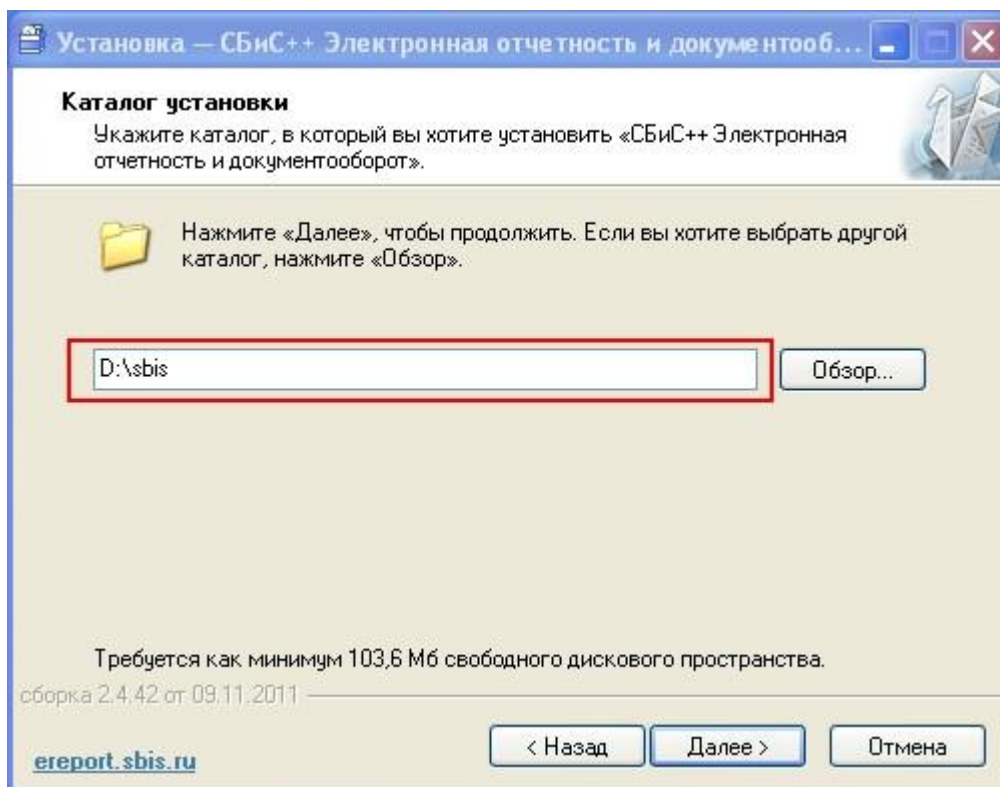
Установка — СБиС++ Электронная отчетность и документооб...

Каталог установки

Укажите каталог, в который вы хотите установить «СБиС++ Электронная отчетность и документооборот».

Нажмите «Далее», чтобы продолжить. Если вы хотите выбрать другой каталог, нажмите «Обзор».

D:\sbis

Обзор...

Требуется как минимум 103,6 Мб свободного дискового пространства.

сборка 2.4.42 от 09.11.2011

ereport.sbis.ru

< Назад

Далее >

Отмена